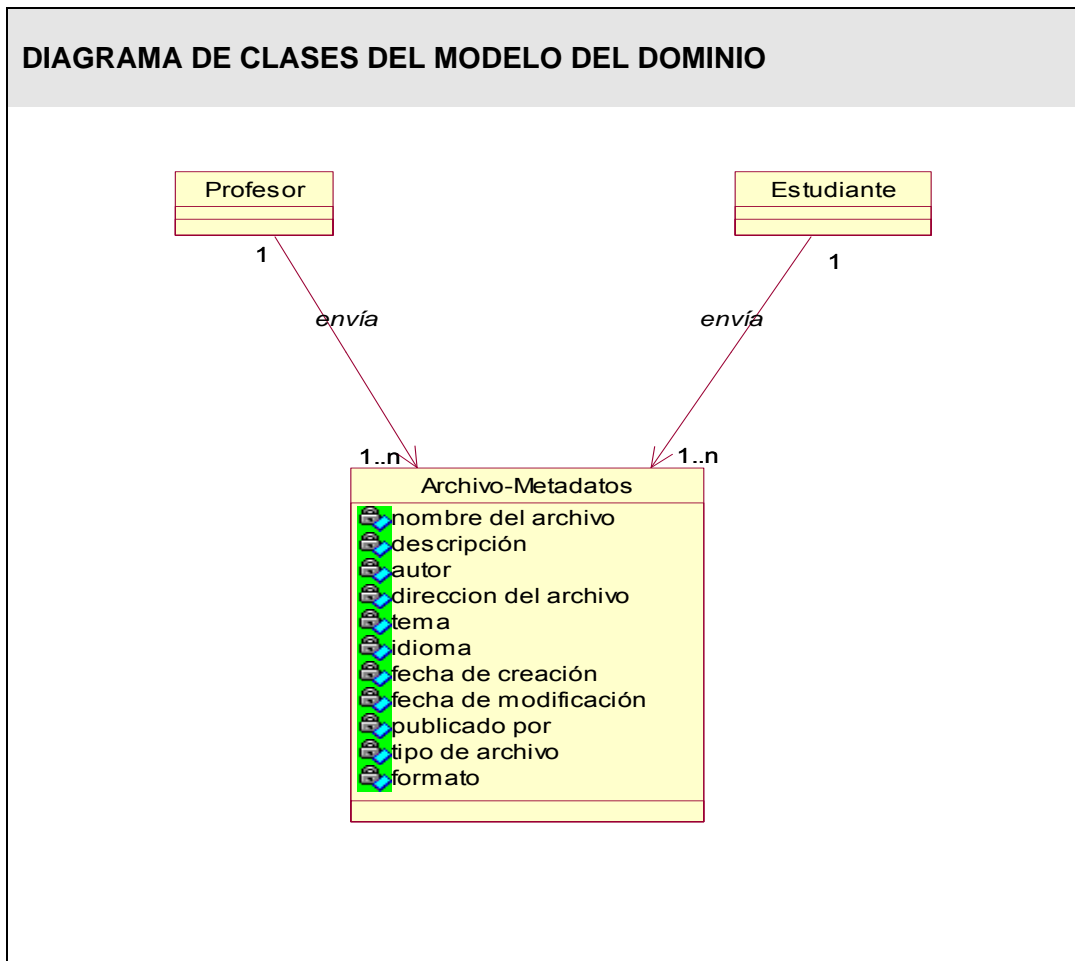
DIAGRAMA DE CLASES DEL MODELO DEL DOMINIO

Profesor

Estudiante

1

1

envía

envía

1..n

1..n

Archivo-Metadatos

nombre del archivo
descripción
autor
direccion del archivo
tema
idioma
fecha de creación
fecha de modificación
publicado por
tipo de archivo
formato